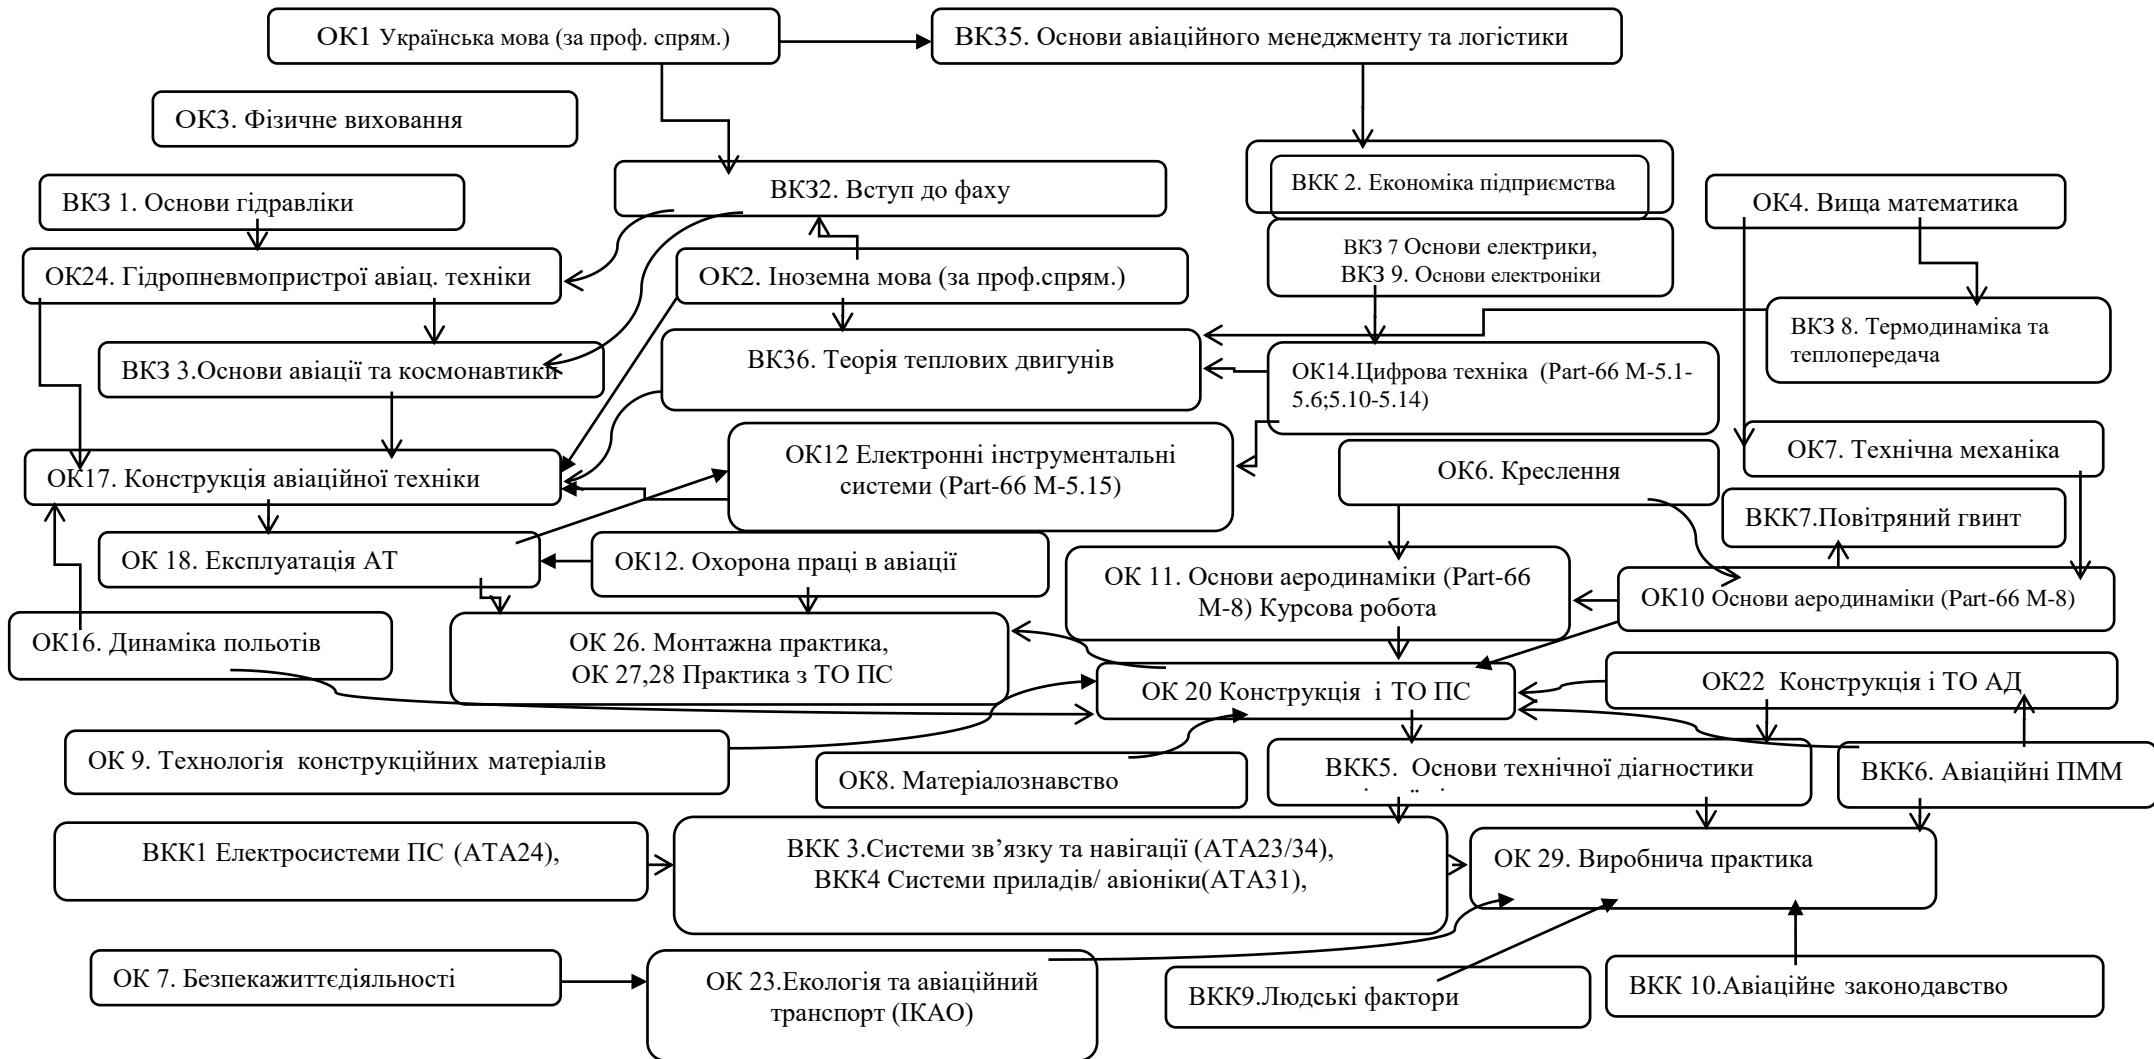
ОК1 Українська мова (за проф. спрям.)

ВК35. Основи авіаційного менеджменту та логістики

ОК3. Фізичне виховання

ВКЗ 1. Основи гідравліки

ВК32. Вступ до фаху

ВКК 2. Економіка підприємства

ОК4. Вища математика

ВКЗ 7 Основи електрики, ВКЗ 9. Основи електроніки

ОК24. Гідропневмопристрої авіац. техніки

ОК2. Іноземна мова (за проф.спрям.)

ВКЗ 8. Термодинаміка та теплопередача

ВКЗ 3.Основи авіації та космонавтики

ВК36. Теорія теплових двигунів

ОК14.Цифрова техніка (Part-66 М-5.1-5.6;5.10-5.14)

ОК17. Конструкція авіаційної техніки

ОК12 Електронні інструментальні системи (Part-66 М-5.15)

ОК7. Технічна механіка

ОК6. Креслення

ВКК7.Повітряний гвинт

ОК 18. Експлуатація АТ

ОК12. Охорона праці в авіації

ОК 11. Основи аеродинаміки (Part-66 М-8) Курсова робота

ОК10 Основи аеродинаміки (Part-66 М-8)

ОК16. Динаміка польотів

ОК 26. Монтажна практика, ОК 27,28 Практика з ТО ПС

ОК 20 Конструкція і ТО ПС

ОК22 Конструкція і ТО АД

ОК 9. Технологія конструкційних матеріалів

ОК8. Матеріалознавство

ВКК5. Основи технічної діагностики

ВКК6. Авіаційні ПММ

ВКК1 Електросистеми ПС (АТА24),

ВКК 3.Системи зв’язку та навігації (АТА23/34), ВКК4 Системи приладів/ авіоніки(АТА31),

ОК 29. Виробнича практика

ОК 7. Безпекажиттєдіяльності

ОК 23.Екологія та авіаційний транспорт (ІКАО)

ВКК9.Людські фактори

ВКК 10.Авіаційне законодавство